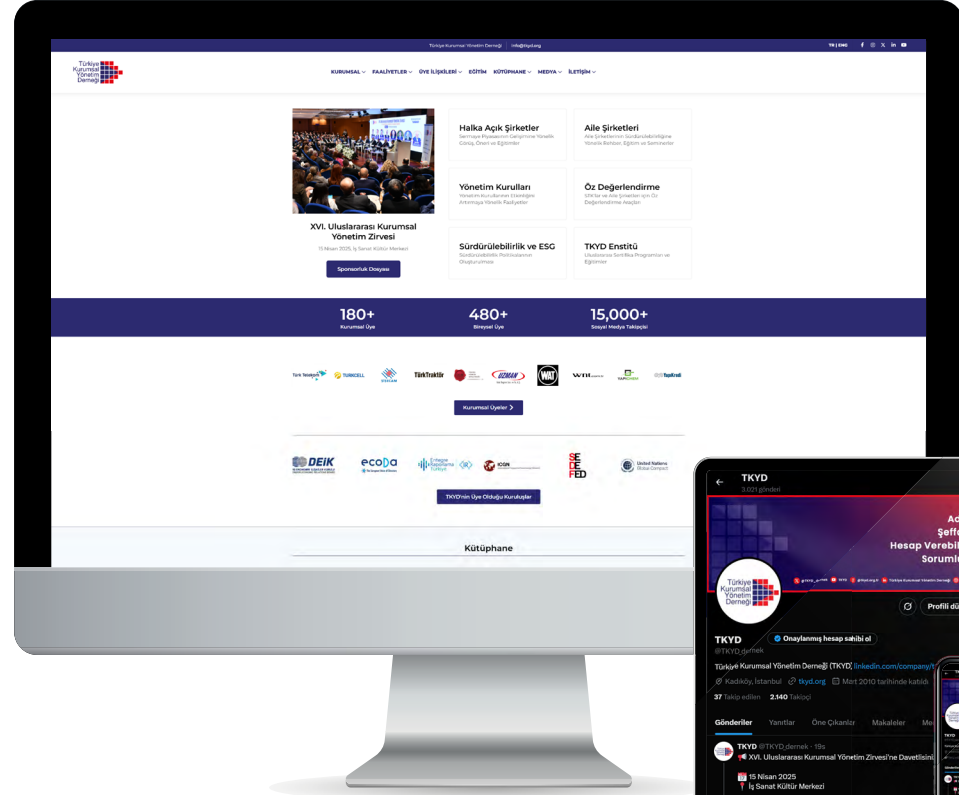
Türkiye Kurumsal Yönetim Derneği | info@tkyd.org

TR | ENG

Türkiye Kurumsal Yönetim Derneği

KURUMSAL FAALİYETLER ÜYE İLİŞKİLERİ EĞİTİM KÜTÜPHANE MEDYA İLETİŞİM

XVI. Uluslararası Kurumsal Yönetim Zirvesi

15 Nisan 2025, İş Sanat Kültür Merkezi

Sponsorluk Dosyası

Halka Açık Şirketler
Sermaye Piyasasının Gelişimine Yönelik Görüş, Öneri ve Eğitimler

Aile Şirketleri
Aile Şirketlerinin Sürdürülebilirliğine Yönelik Rehber, Eğitim ve Seminerler

Yönetim Kurulları
Yönetim Kurullarının Etkinliğini Artırmaya Yönelik Faaliyetler

Öz Değerlendirme
STK'lar ve Aile Şirketleri için Öz Değerlendirme Araçları

Sürdürülebilirlik ve ESG
Sürdürülebilirlik Politikalarının Oluşturulması

TKYD Enstitü
Uluslararası Sertifika Programları ve Eğitimler

180+
Kurumsal Üye

480+
Bireysel Üye

15,000+
Sosyal Medya Takipçisi

Türk Telekom TURKCELL TürkTraktör UZMAN WAT WTI TapKredi

Kurumsal Üyeler

DEİK ecoDa Entegre Raporlama Türkiye ICGN SEDEFED United Nations Global Compact

TKYD'nin Üye Olduğu Kuruluşlar

Kütüphane

TKYD
3.021 gönderi

Türkiye Kurumsal Yönetim Derneği

Profili dü

TKYD
Onaylanmış hesap sahibi ol
@TKYD_dernek
Türkiye Kurumsal Yönetim Derneği (TKYD) linkedin.com/company/t
Kadıköy, İstanbul tkyd.org Mart 2010 tarihinde katıldı
37 Takip edilen 2.140 Takipçi

Gönderiler Yanıtlar Öne Çıkanlar Makaleler Me

TKYD @TKYD_dernek · 19s
XVI. Uluslararası Kurumsal Yönetim Zirvesi'ne Davetlisini
15 Nisan 2025
İş Sanat Kültür Merkezi